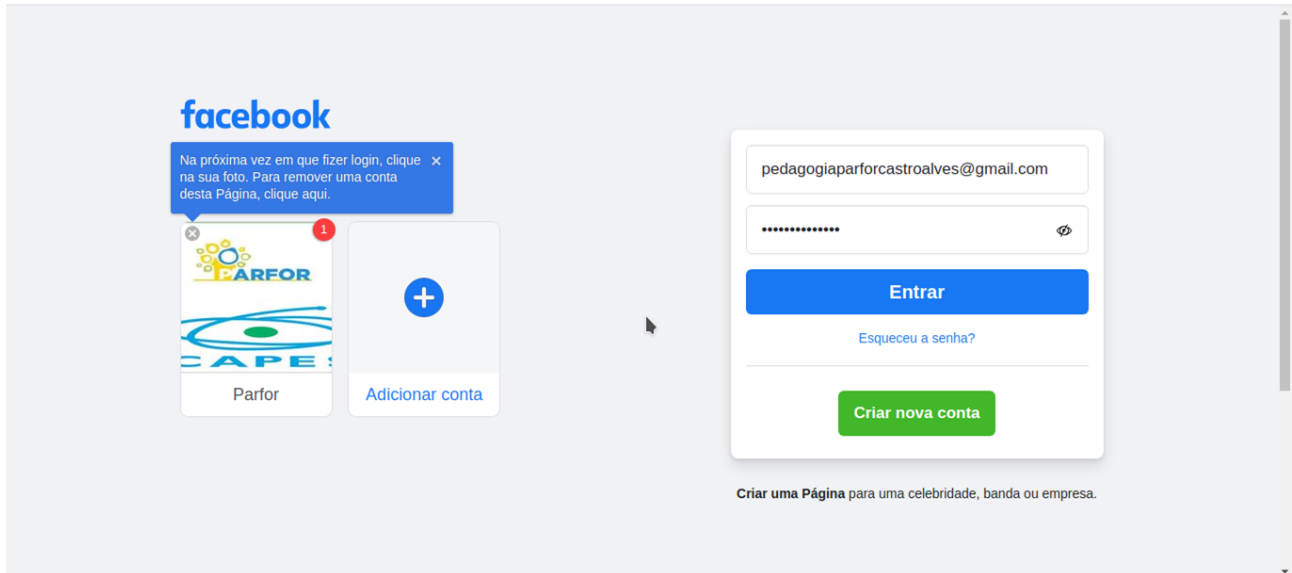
facebook

Na próxima vez em que fizer login, clique na sua foto. Para remover uma conta desta Página, clique aqui. ×

1

PARFOR

CAPES

Parfor

Adicionar conta

pedagogiaparforcastroalves@gmail.com

••••••••••••••

Entrar

Esqueceu a senha?

Criar nova conta

**Criar uma Página** para uma celebridade, banda ou empresa.